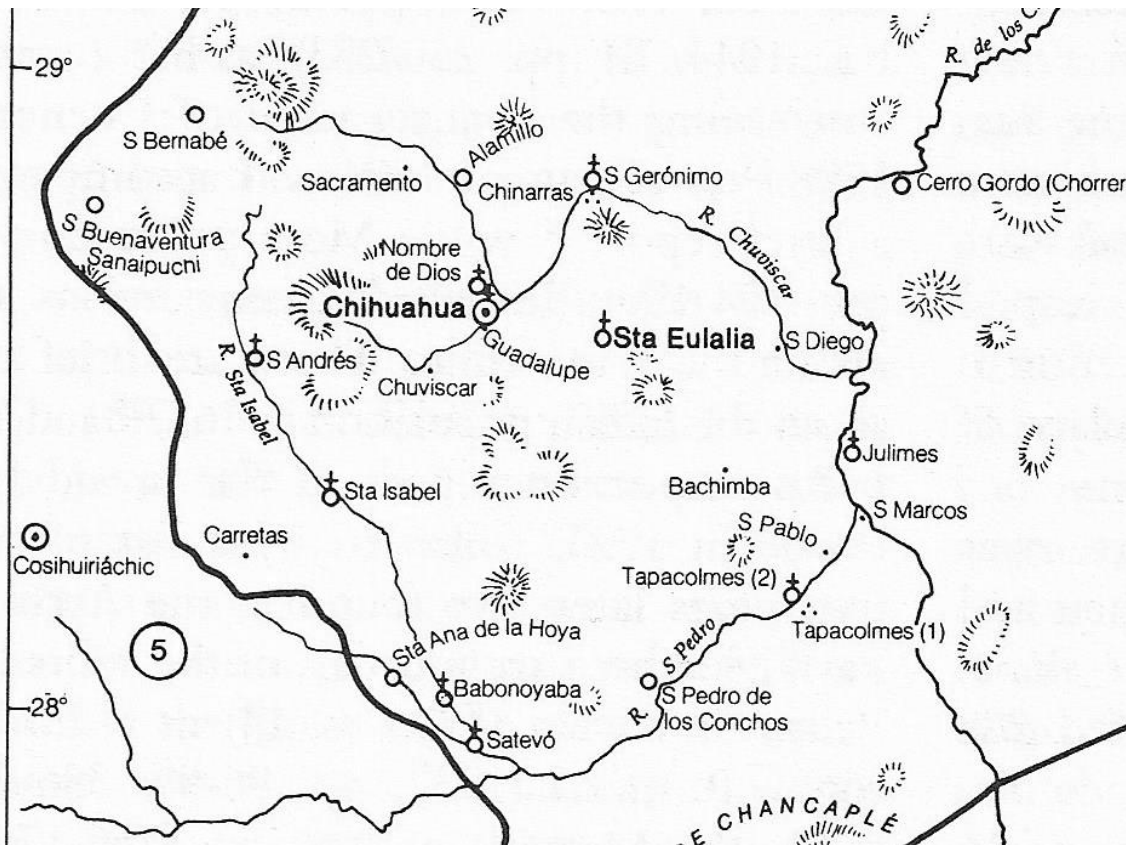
29°
R. de los C
S Bernabé
Alamillo
Sacramento
Chinarras
S Gerónimo
Cerro Gordo (Chorrer
S Buenaventura
Sanaipucni
Nombre de Dios
R. Chuviscar
Chihuahua
Sta Eulalia
S Diego
S Andrés
Guadalupe
R. Sta Isabel
Chuviscar
Julimes
Bachimba
Sta Isabel
S Marcos
S Pablo
Carretas
Cosihuiriáchic
Tapacolmes (2)
Tapacolmes (1)
5
Sta Ana de la Hoya
R. S Pedro
28°
Babonoyaba
S Pedro de los Conchos
Satevó
E CHANCAPLÉ